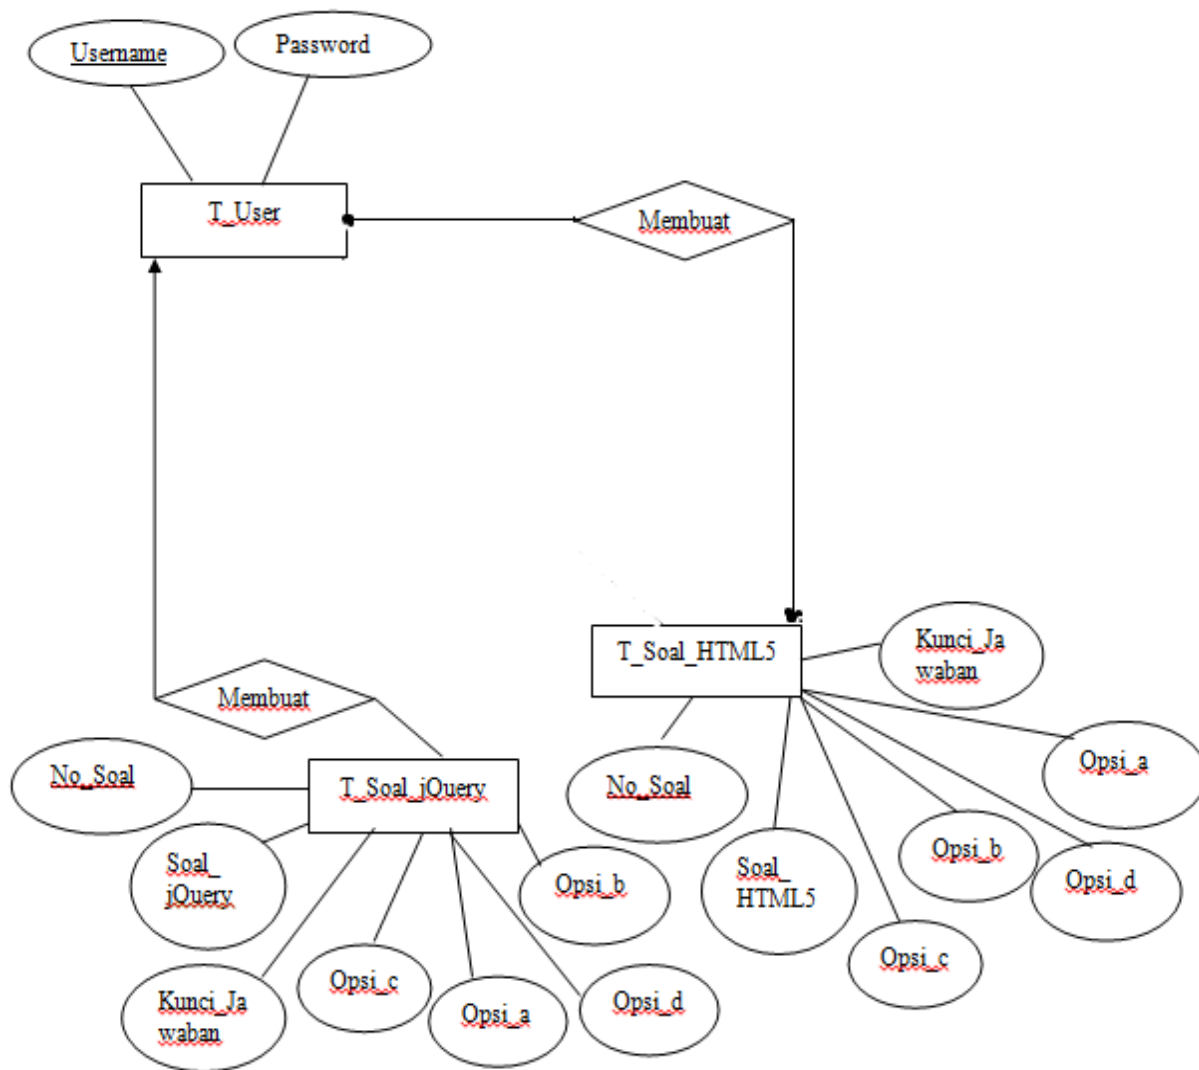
Username

Password

T_User

Membuat

T_Soal_HTML5

Kunci_Jawaban

Opsi_a

No_Soal

Soal_HTML5

Opsi_b

Opsi_d

Opsi_c

Membuat

No_Soal

T_Soal_jQuery

Soal_jQuery

Opsi_b

Kunci_Jawaban

Opsi_c

Opsi_a

Opsi_d